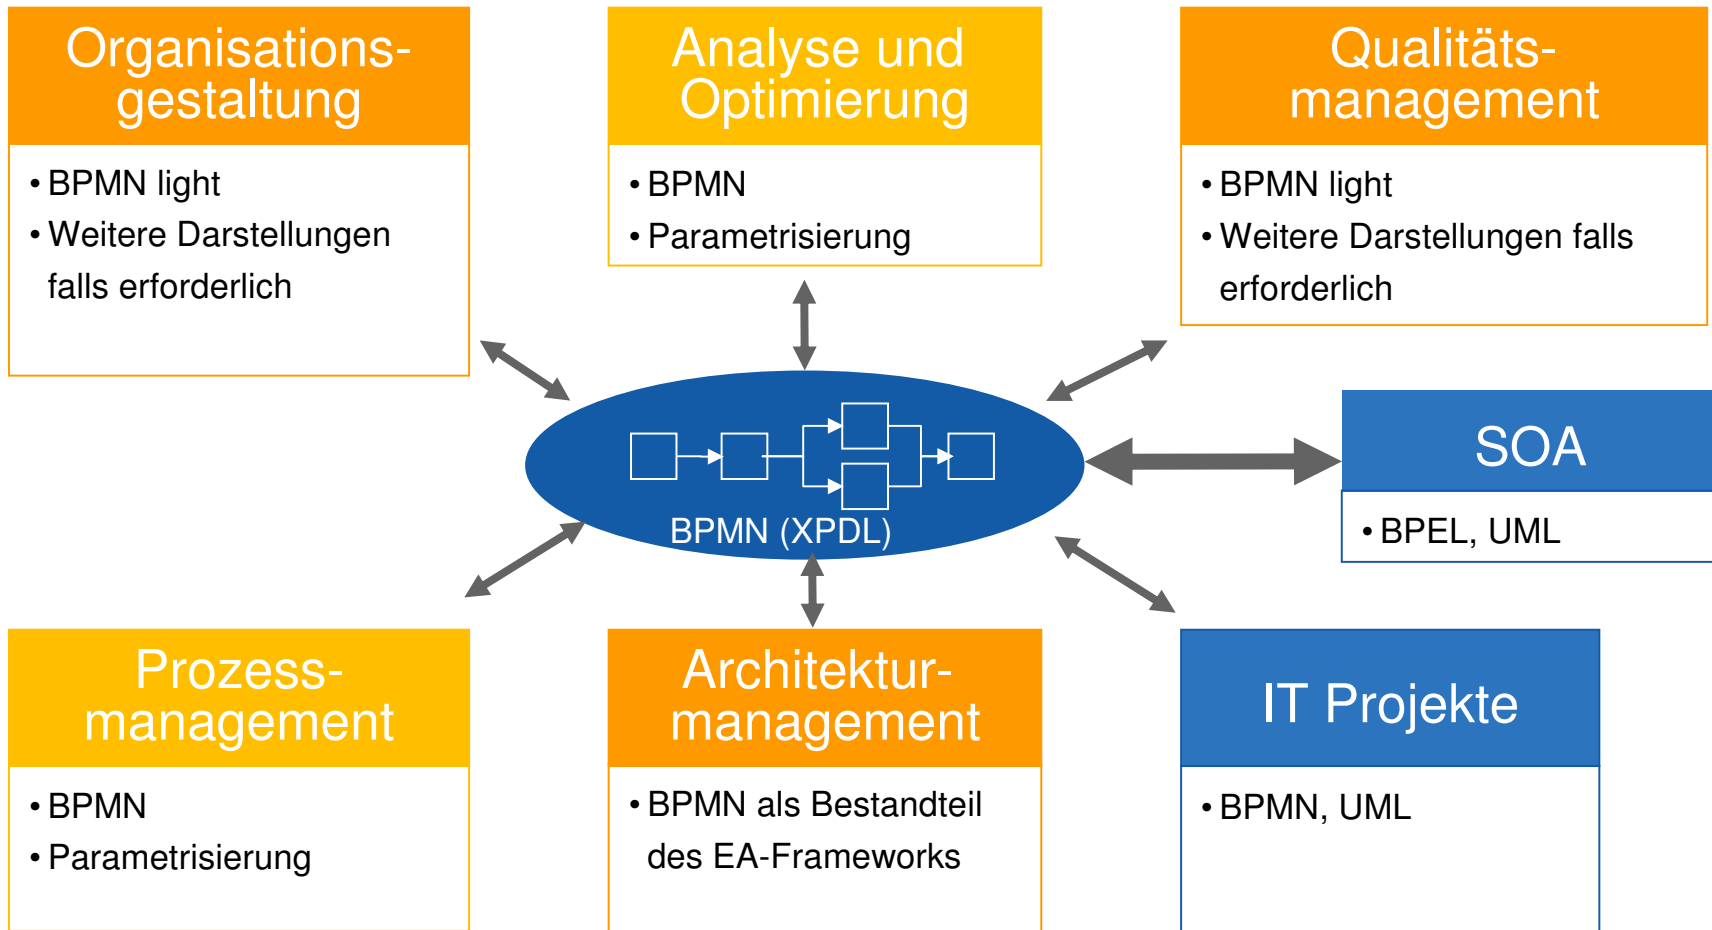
Organisationsgestaltung

• BPMN light
• Weitere Darstellungen falls erforderlich

Analyse und Optimierung

• BPMN
• Parametrisierung

Qualitätsmanagement

• BPMN light
• Weitere Darstellungen falls erforderlich

BPMN (XPDL)

SOA

• BPEL, UML

Prozessmanagement

• BPMN
• Parametrisierung

Architekturmanagement

• BPMN als Bestandteil des EA-Frameworks

IT Projekte

• BPMN, UML